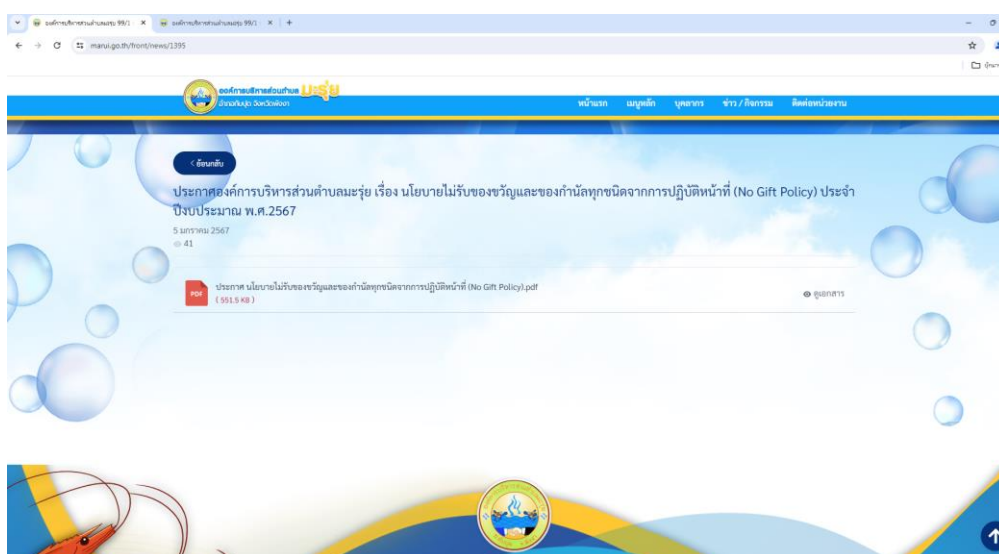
องค์การบริหารส่วนตำบลมะรุ่ย 99/1 ×
องค์การบริหารส่วนตำบลมะรุ่ย 99/1 ×
+

marui.go.th/front/news/1395

องค์การบริหารส่วนตำบล มะรุ่ย
อำเภอทับปุด จังหวัดพังงา

หน้าแรก เมนูหลัก บุคลากร ข่าว / กิจกรรม ติดต่อหน่วยงาน

< ย้อนกลับ

ประกาศองค์การบริหารส่วนตำบลมะรุ่ย เรื่อง นโยบายไม่รับของขวัญและของกำนัลทุกชนิดจากการปฏิบัติหน้าที่ (No Gift Policy) ประจำปีงบประมาณ พ.ศ.2567

5 มกราคม 2567
41

PDF ประกาศ นโยบายไม่รับของขวัญและของกำนัลทุกชนิดจากการปฏิบัติหน้าที่ (No Gift Policy).pdf
( 551.5 KB )

ดูเอกสาร